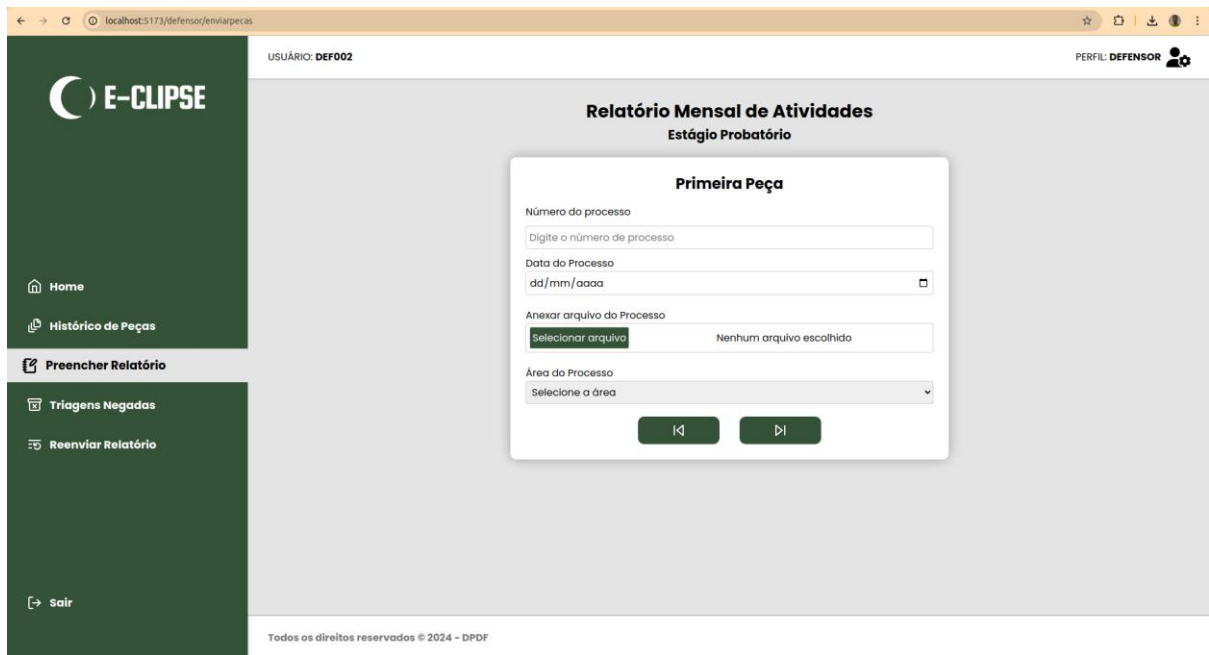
localhost:5173/defensor/enviarpecas

E-CLIPSE

USUÁRIO: DEF002

PERFIL: DEFENSOR

Relatório Mensal de Atividades
Estágio Probatório

Primeira Peça

Número do processo

Digite o número de processo

Data do Processo

dd/mm/aaaa

Anexar arquivo do Processo

Selecionar arquivo Nenhum arquivo escolhido

Área do Processo

Selecione a área

Home

Histórico de Peças

Preencher Relatório

Triagens Negadas

Reenviar Relatório

Sair

Todos os direitos reservados © 2024 - DPDF